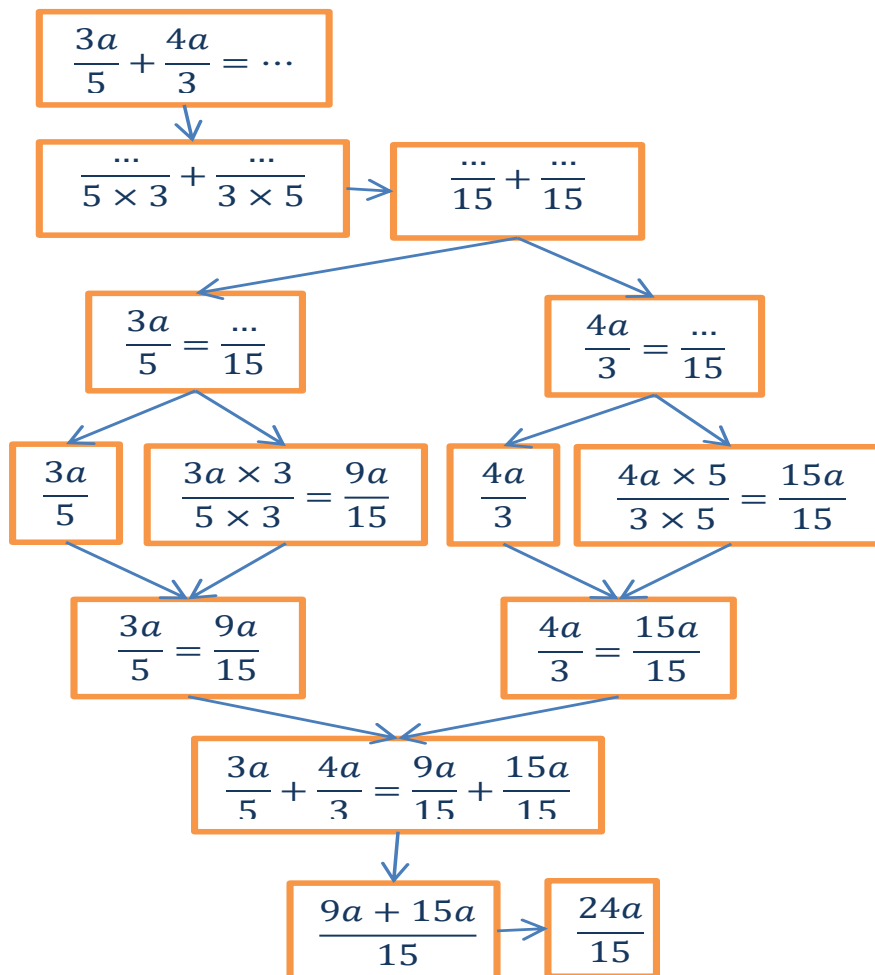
$\frac{3a}{5} + \frac{4a}{3} = \cdots$

$\frac{\cdots}{5 \times 3} + \frac{\cdots}{3 \times 5}$

$\frac{\cdots}{15} + \frac{\cdots}{15}$

$\frac{3a}{5} = \frac{\cdots}{15}$

$\frac{4a}{3} = \frac{\cdots}{15}$

$\frac{3a}{5}$

$\frac{3a \times 3}{5 \times 3} = \frac{9a}{15}$

$\frac{4a}{3}$

$\frac{4a \times 5}{3 \times 5} = \frac{15a}{15}$

$\frac{3a}{5} = \frac{9a}{15}$

$\frac{4a}{3} = \frac{15a}{15}$

$\frac{3a}{5} + \frac{4a}{3} = \frac{9a}{15} + \frac{15a}{15}$

$\frac{9a + 15a}{15}$

$\frac{24a}{15}$